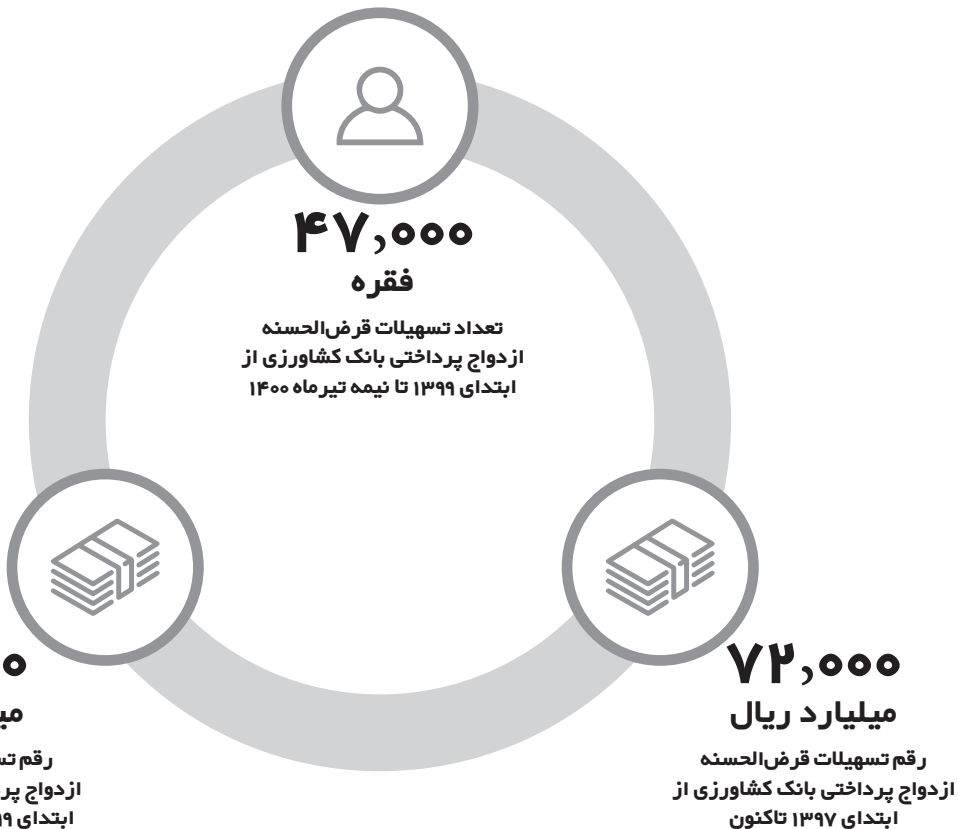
۴۷,۰۰۰
فقره
تعداد تسهیلات قرض‌الحسنه ازدواج پرداختی بانک کشاورزی از ابتدای ۱۳۹۹ تا نیمه تیرماه ۱۴۰۰

۰
می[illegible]
رقم ت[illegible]
ازدواج پر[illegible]
ابتدای ۹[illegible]

۷۲,۰۰۰
میلیارد ریال
رقم تسهیلات قرض‌الحسنه ازدواج پرداختی بانک کشاورزی از ابتدای ۱۳۹۷ تاکنون